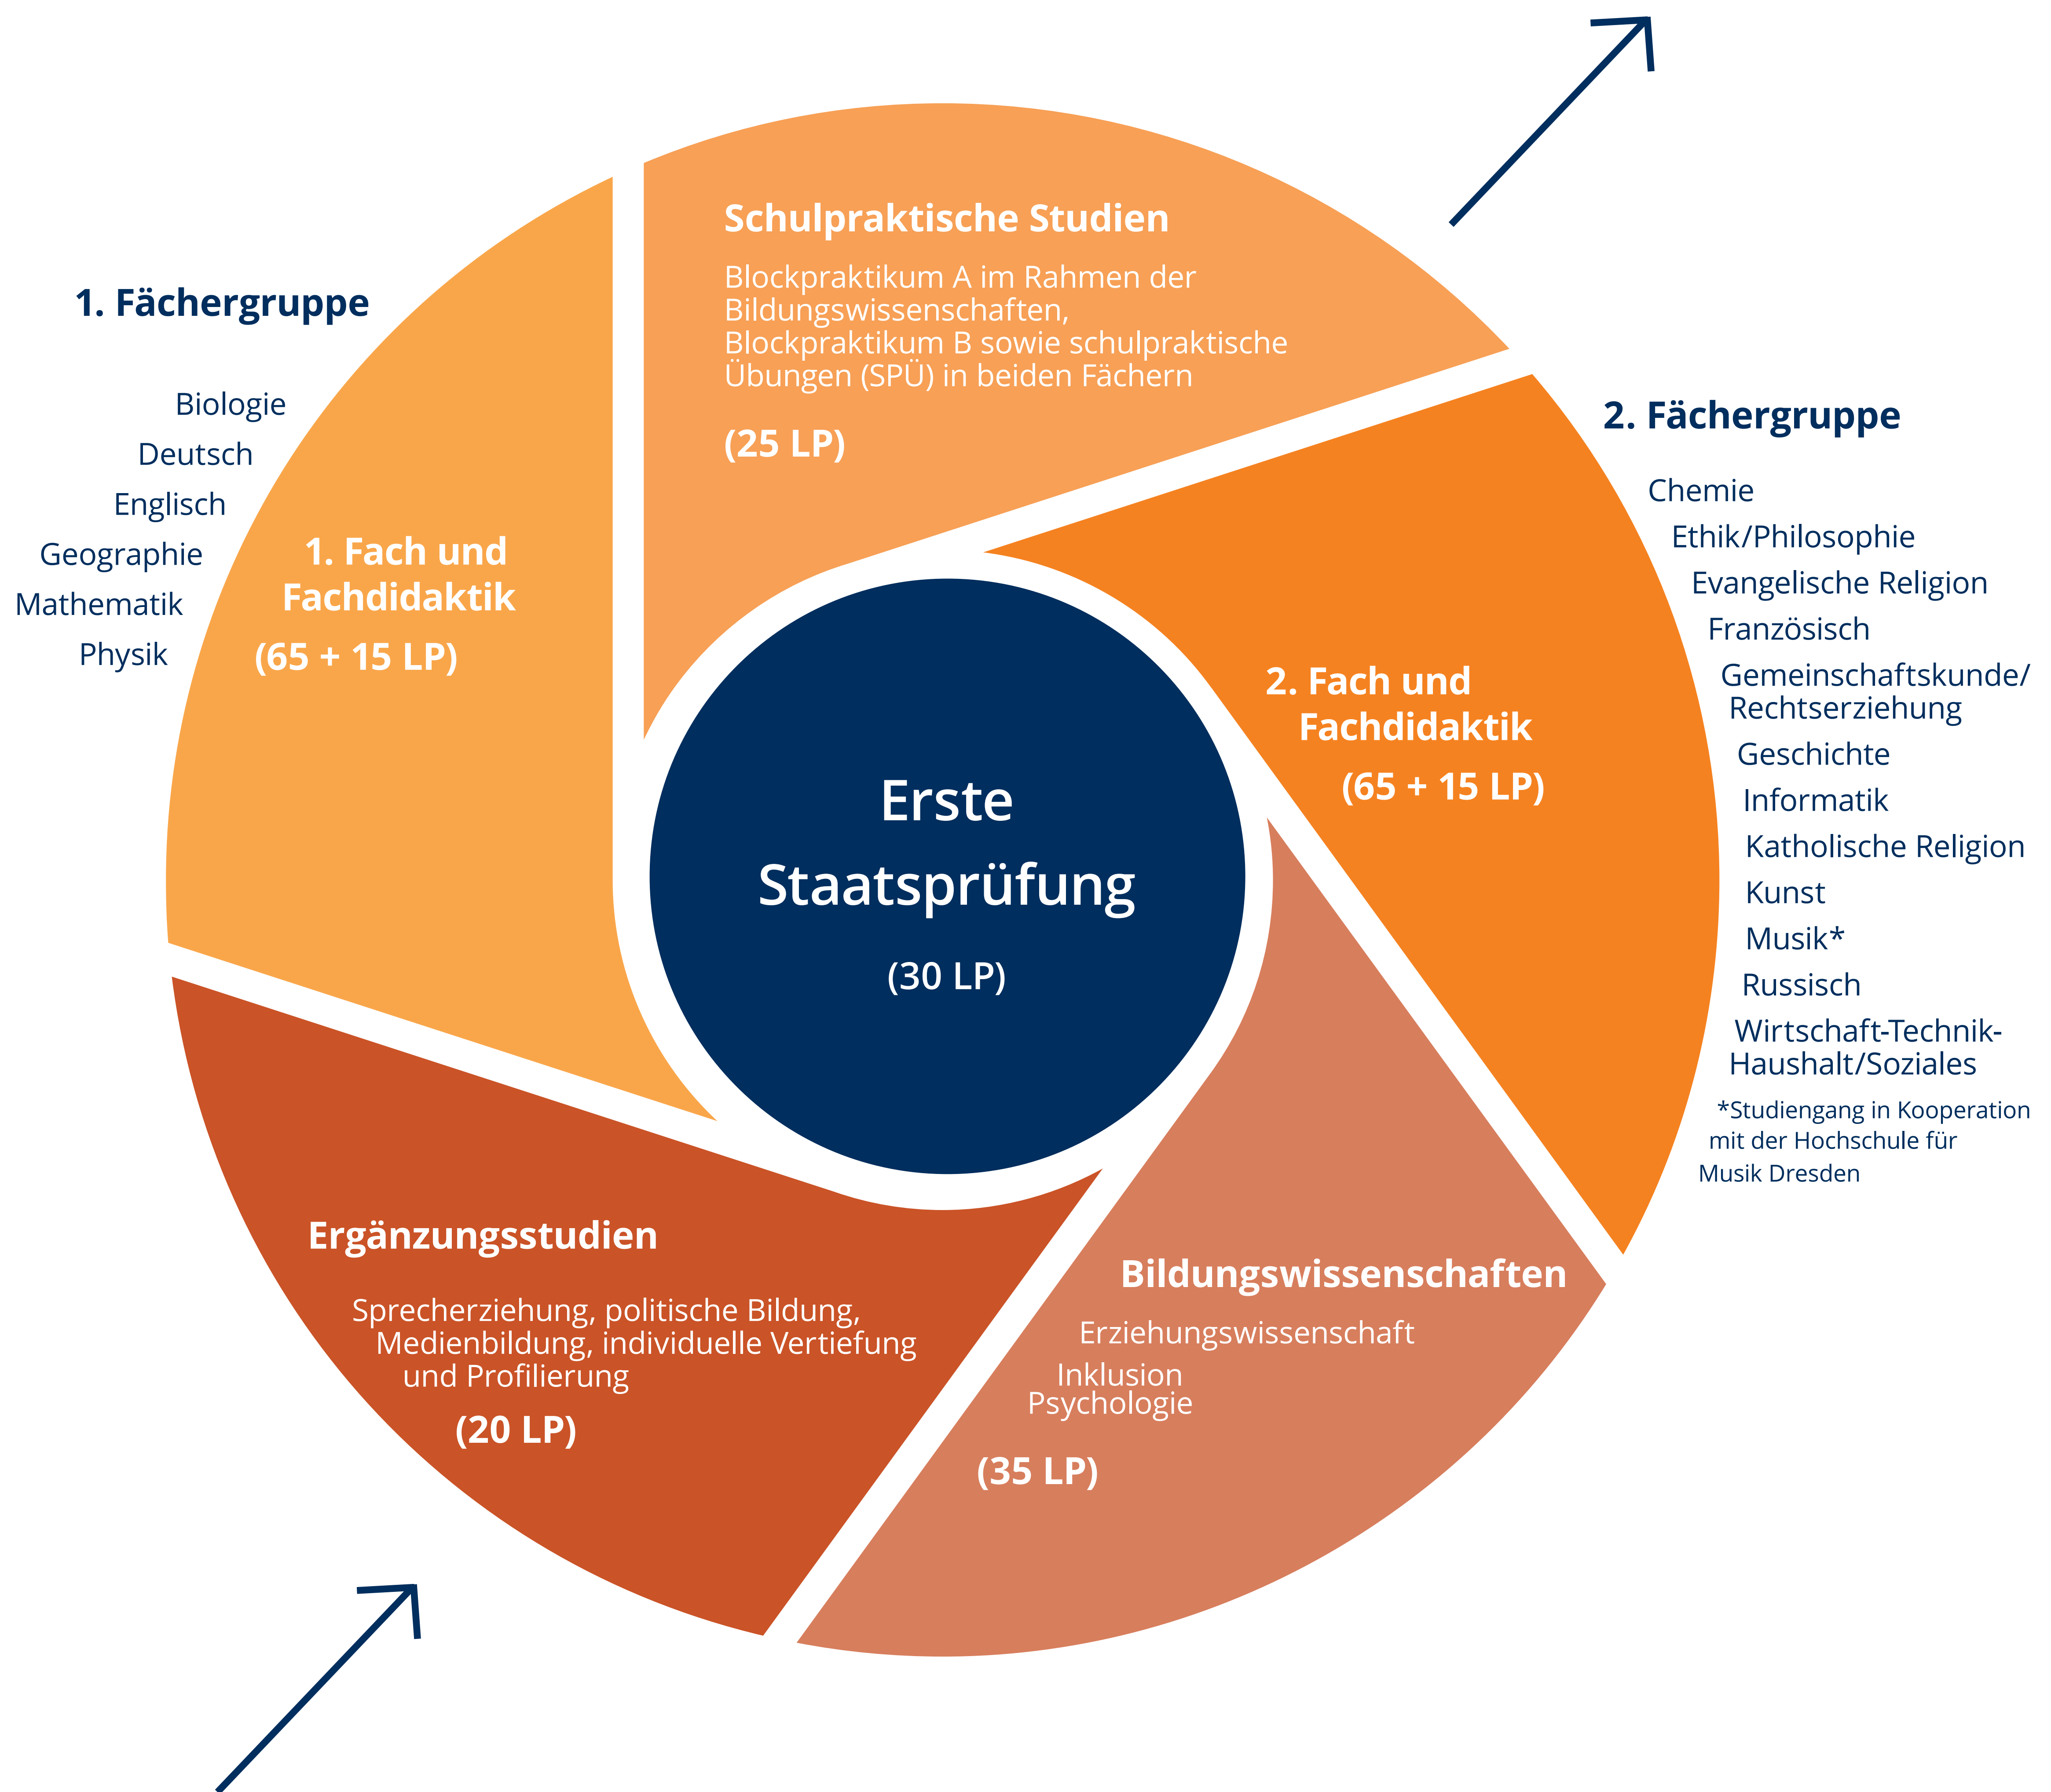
1. Fächergruppe

Biologie
Deutsch
Englisch
Geographie
Mathematik
Physik

1. Fach und Fachdidaktik

(65 + 15 LP)

Schulpraktische Studien

Blockpraktikum A im Rahmen der Bildungswissenschaften, Blockpraktikum B sowie schulpraktische Übungen (SPÜ) in beiden Fächern

(25 LP)

2. Fächergruppe

Chemie
Ethik/Philosophie
Evangelische Religion
Französisch
Gemeinschaftskunde/ Rechtserziehung
Geschichte
Informatik
Katholische Religion
Kunst
Musik*
Russisch
Wirtschaft-Technik-Haushalt/Soziales

*Studiengang in Kooperation mit der Hochschule für Musik Dresden

2. Fach und Fachdidaktik

(65 + 15 LP)

Erste Staatsprüfung

(30 LP)

Ergänzungsstudien

Sprecherziehung, politische Bildung, Medienbildung, individuelle Vertiefung und Profilierung

(20 LP)

Bildungswissenschaften

Erziehungswissenschaft
Inklusion
Psychologie

(35 LP)